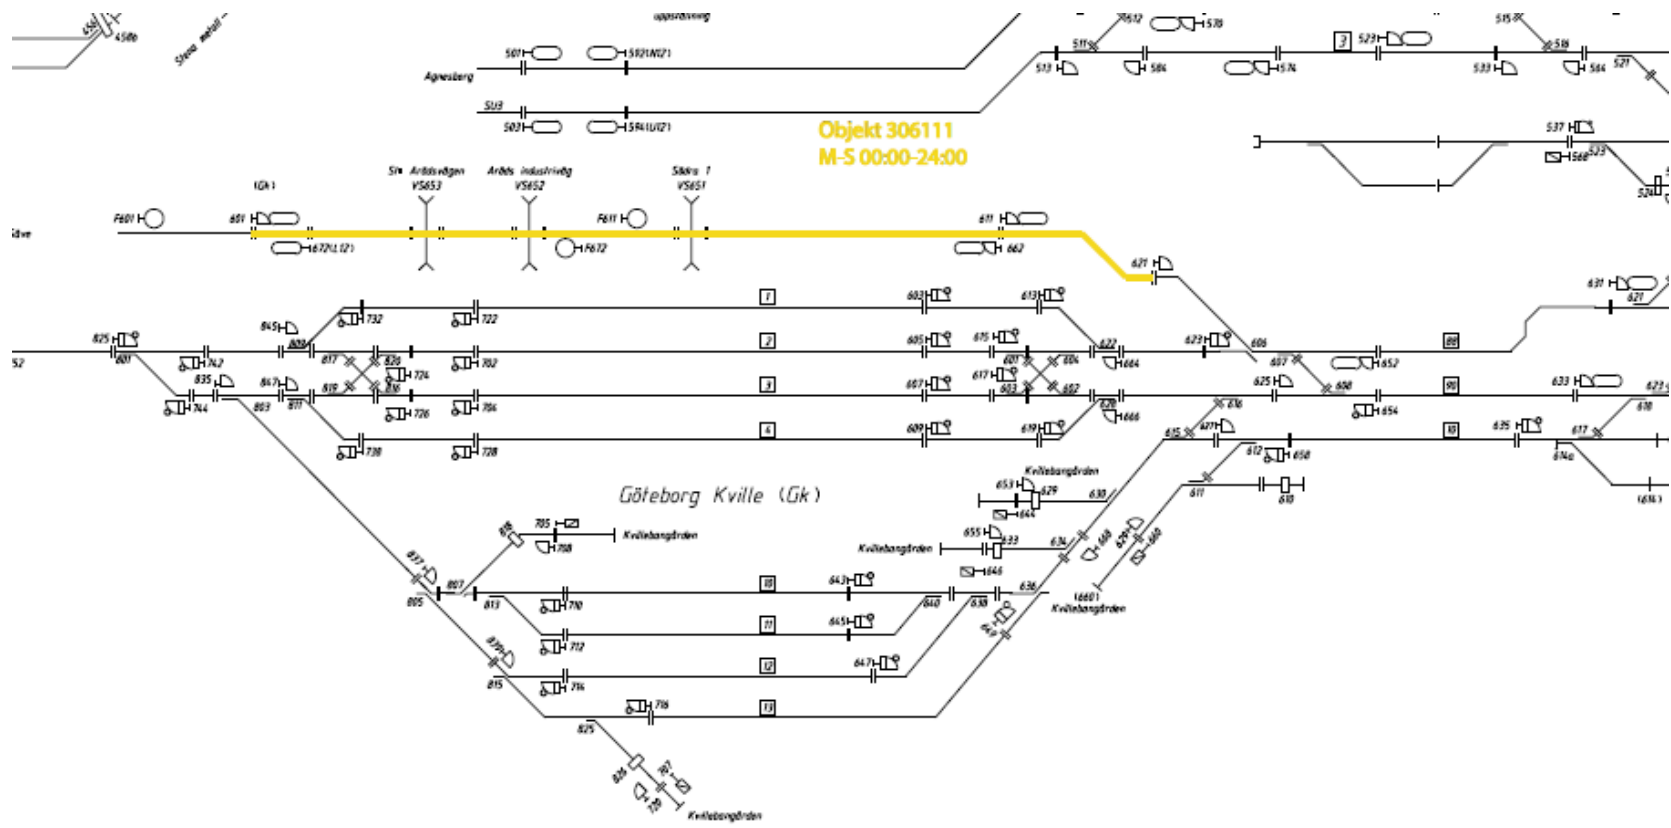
Objekt 306111
M-S 00:00-24:00

Göteborg Kville (Gk)

Agnesberg
Stena metall
uppställning
501
521M121
503
541U121
503
513
511
512
578
584
574
3
523
533
515
516
564
521
537
568
523
524
Sve
F601
601
672(L121)
(Gk)
Sn Arödsvägen VS653
Aröds industriväg VS652
Sädra 1 VS651
F611
F672
611
662
621
631
621
825
601
742
845
732
722
1
603
613
2
605
615
622
664
623
606
652
88
803
817
820
724
702
601
604
835
744
867
811
819
816
726
706
3
607
617
603
602
626
666
607
625
608
654
90
633
623
609
738
728
4
619
615
616
627
612
658
10
635
617
618
614a
653
629
Kvillebangården
630
644
611
610
(614)
705
708
Kvillebangården
655
633
634
668
669
Kvillebangården
646
636
16601
Kvillebangården
837
807
805
813
710
18
643
640
638
11
712
645
839
815
716
12
647
649
718
13
825
826
827
Kvillebangården